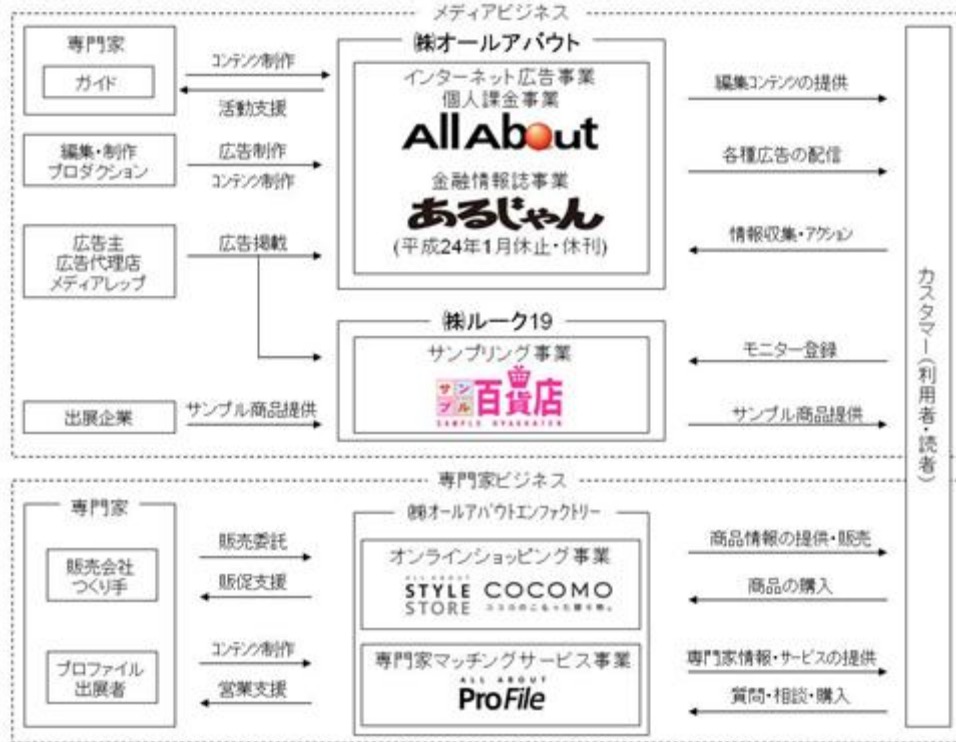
メディアビジネス

専門家
ガイド
コンテンツ制作
活動支援

編集・制作
プロダクション
広告制作
コンテンツ制作

広告主
広告代理店
メディアレップ
広告掲載

出展企業
サンプル商品提供

㈱オールアバウト
インターネット広告事業
個人課金事業
All About
金融情報誌事業
あるじゃん
(平成24年1月休止・休刊)

㈱ルーク19
サンプリング事業
サンプル百貨店
SAMPLE DEPARTMENT

編集コンテンツの提供
各種広告の配信
情報収集・アクション
モニター登録
サンプル商品提供

カスタマー(利用者・読者)

専門家ビジネス

専門家
販売会社
つくり手
販売委託
販促支援

プロファイル
出展者
コンテンツ制作
営業支援

㈱オールアバウトエンファクトリー
オンラインショッピング事業
ALL ABOUT STYLE STORE
COCOMO ココロのこもった贈り物。
専門家マッチングサービス事業
ALL ABOUT ProFile

商品情報の提供・販売
商品の購入
専門家情報・サービスの提供
質問・相談・購入